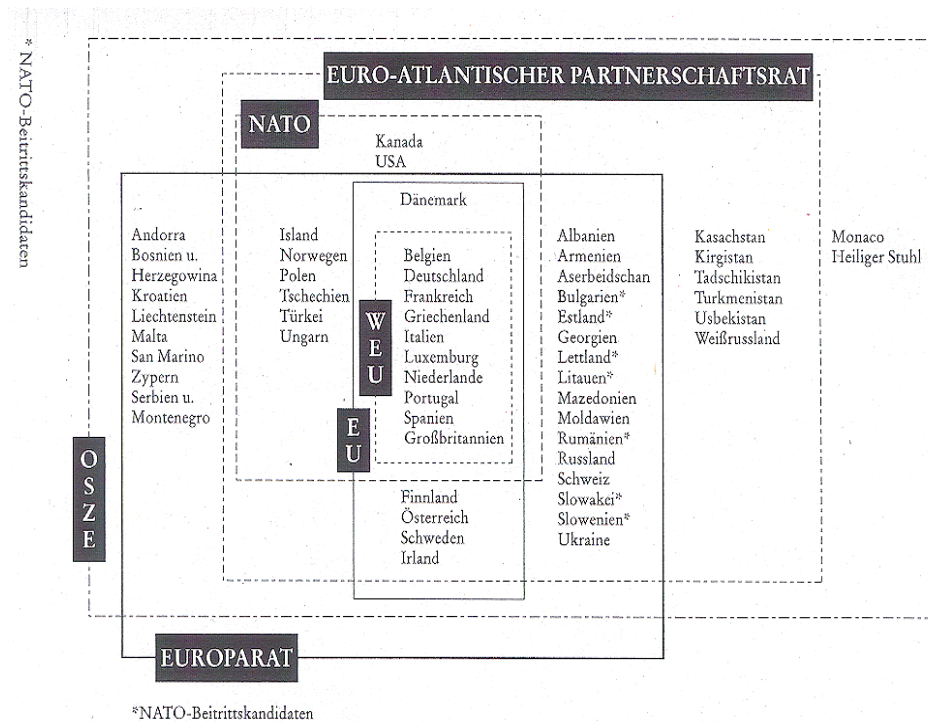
* NATO-Beitrittskandidaten

EURO-ATLANTISCHER PARTNERSCHAFTSRAT

NATO

Kanada
USA

Dänemark

Andorra
Bosnien u. Herzegowina
Kroatien
Liechtenstein
Malta
San Marino
Zypern
Serbien u. Montenegro

Island
Norwegen
Polen
Tschechien
Türkei
Ungarn

WEU

Belgien
Deutschland
Frankreich
Griechenland
Italien
Luxemburg
Niederlande
Portugal
Spanien
Großbritannien

EU

Albanien
Armenien
Aserbeidschan
Bulgarien*
Estland*
Georgien
Lettland*
Litauen*
Mazedonien
Moldawien
Rumänien*
Russland
Schweiz
Slowakei*
Slowenien*
Ukraine

Kasachstan
Kirgistan
Tadschikistan
Turkmenistan
Usbekistan
Weißrussland

Monaco
Heiliger Stuhl

OSZE

Finnland
Österreich
Schweden
Irland

EUROPARAT

*NATO-Beitrittskandidaten